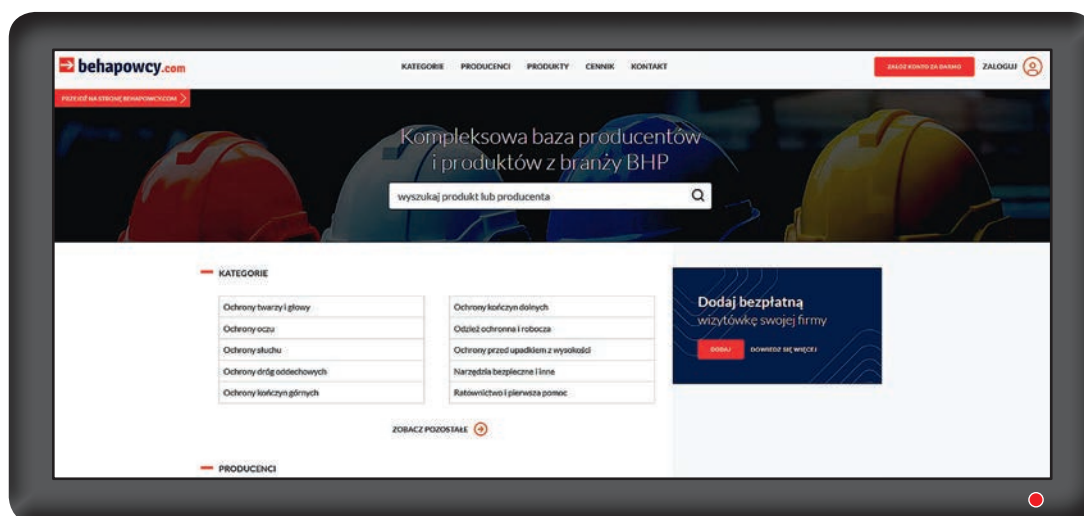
behapowcy.com

KATEGORIE PRODUCENCI PRODUKTY CENNIK KONTAKT

ZAŁÓŻ KONTO ZA DARMO ZALOGUJ

PRZEJDŹ NA STRONĘ BEHAPOWCY.COM

Kompleksowa baza producentów i produktów z branży BHP

wyszukaj produkt lub producenta

KATEGORIE

| Ochrony twarzy i głowy | Ochrony kończyn dolnych |
|---|---|
| Ochrony oczu | Odzież ochronna i robocza |
| Ochrony słuchu | Ochrony przed upadkiem z wysokości |
| Ochrony dróg oddechowych | Narzędzia bezpieczne i inne |
| Ochrony kończyn górnych | Ratownictwo i pierwsza pomoc |

ZOBACZ POZOSTAŁE

Dodaj bezpłatną wizytówkę swojej firmy

DODAJ DOWIEDZ SIĘ WIĘCEJ

PRODUCENCI